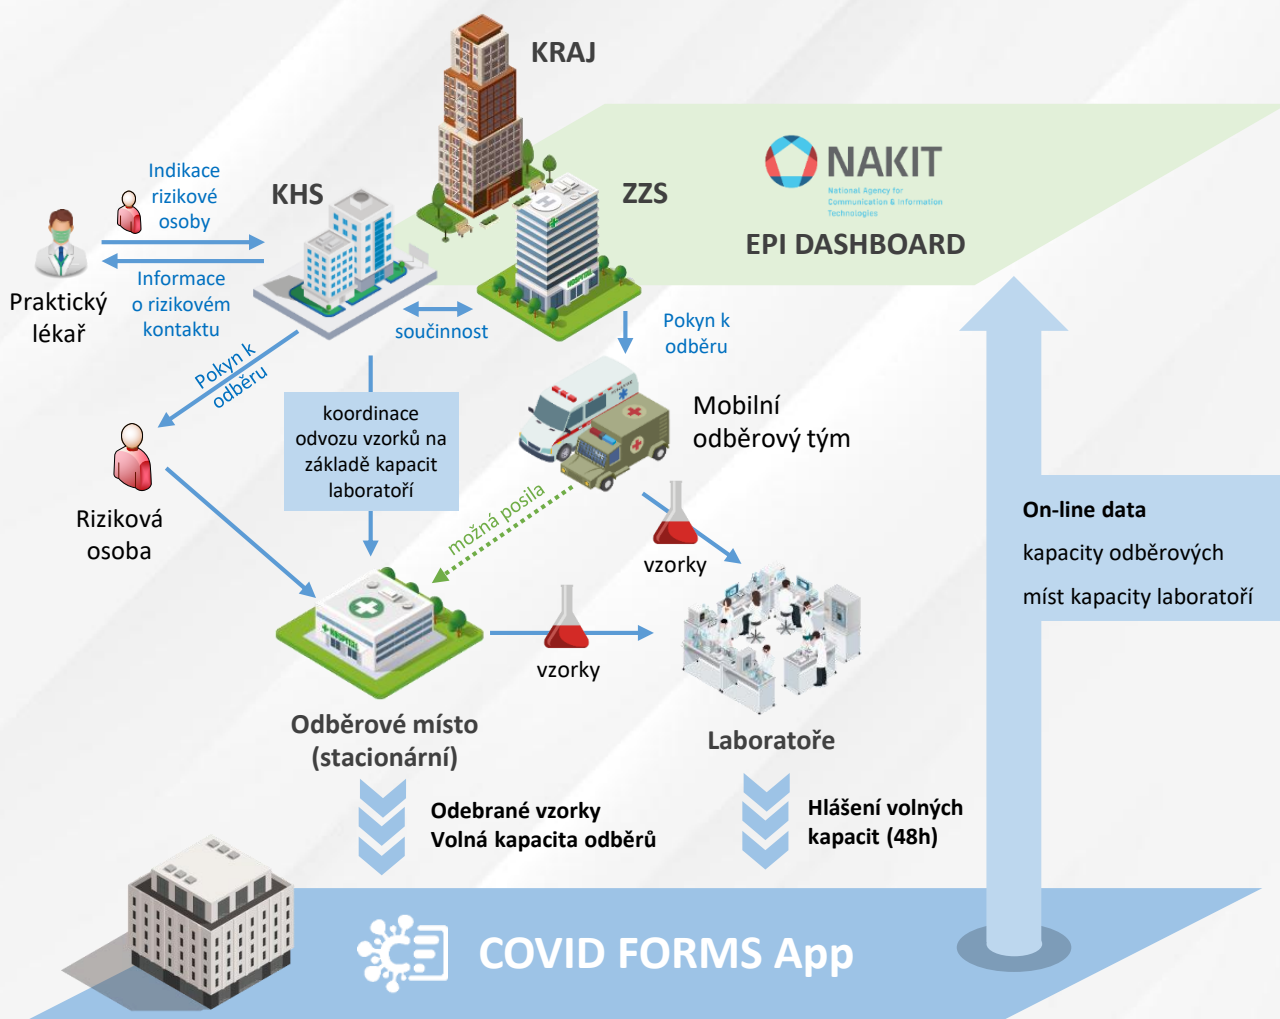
KRAJ

KHS

ZZS

NAKIT
National Agency for Communication & Information Technologies

EPI DASHBOARD

Indikace rizikové osoby

Informace o rizikovém kontaktu

Praktický lékař

součinnost

Pokyn k odběru

Pokyn k odběru

koordinace odvozu vzorků na základě kapacit laboratoří

Mobilní odběrový tým

Riziková osoba

možná posila

vzorky

vzorky

On-line data

kapacity odběrových

míst kapacity laboratoří

Odběrové místo (stacionární)

Laboratoře

Odebrané vzorky
Volná kapacita odběrů

Hlášení volných kapacit (48h)

COVID FORMS App